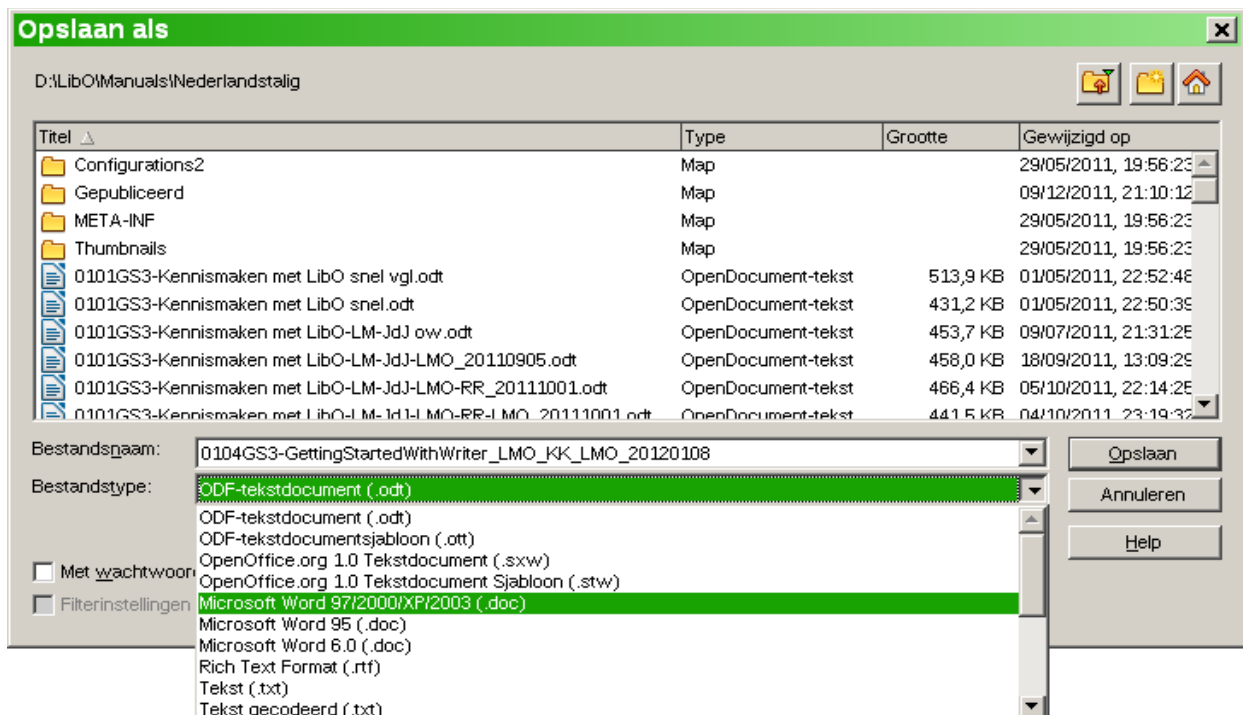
Opslaan als

D:\LibO\Manuals\Nederlandstalig

| Titel | Type | Grootte | Gewijzigd op |
|---|---|---|---|
| Configurations2 | Map | | 29/05/2011, 19:56:23 |
| Gepubliceerd | Map | | 09/12/2011, 21:10:12 |
| META-INF | Map | | 29/05/2011, 19:56:23 |
| Thumbnails | Map | | 29/05/2011, 19:56:23 |
| 0101GS3-Kennismaken met LibO snel vgl.odt | OpenDocument-tekst | 513,9 KB | 01/05/2011, 22:52:48 |
| 0101GS3-Kennismaken met LibO snel.odt | OpenDocument-tekst | 431,2 KB | 01/05/2011, 22:50:39 |
| 0101GS3-Kennismaken met LibO-LM-JdJ ow.odt | OpenDocument-tekst | 453,7 KB | 09/07/2011, 21:31:25 |
| 0101GS3-Kennismaken met LibO-LM-JdJ-LMO_20110905.odt | OpenDocument-tekst | 458,0 KB | 18/09/2011, 13:09:29 |
| 0101GS3-Kennismaken met LibO-LM-JdJ-LMO-RR_20111001.odt | OpenDocument-tekst | 466,4 KB | 05/10/2011, 22:14:25 |
| 0101GS3-Kennismaken met LibO-LM-JdJ-LMO-RR-LMO_20111001.odt | OpenDocument-tekst | 441,5 KB | 04/10/2011, 23:19:32 |

Bestandsnaam: 0104GS3-GettingStartedWithWriter_LMO_KK_LMO_20120108

Opslaan

Bestandstype: ODF-tekstdocument (.odt)

Annuleren

ODF-tekstdocument (.odt)
ODF-tekstdocumentsjabloon (.ott)
OpenOffice.org 1.0 Tekstdocument (.sxw)
OpenOffice.org 1.0 Tekstdocument Sjabloon (.stw)
Microsoft Word 97/2000/XP/2003 (.doc)
Microsoft Word 95 (.doc)
Microsoft Word 6.0 (.doc)
Rich Text Format (.rtf)
Tekst (.txt)
Tekst gecodeerd (.txt)

Help

Met wachtwoord

Filterinstellingen